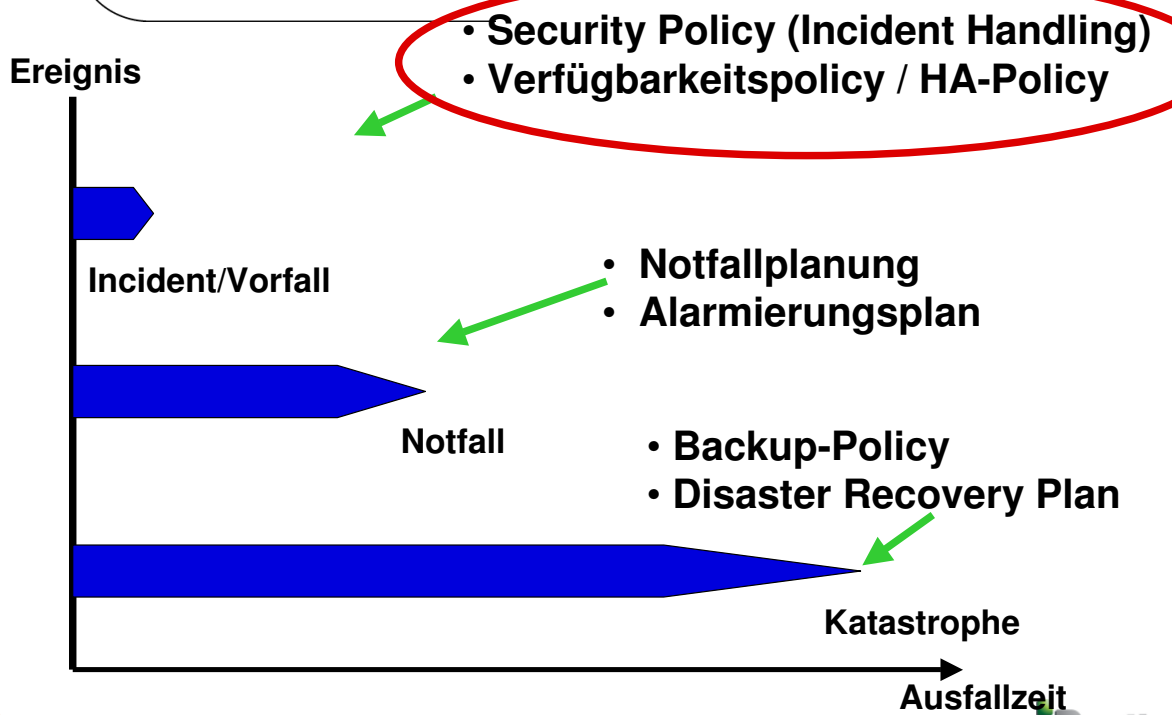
• Security Policy (Incident Handling)
• Verfügbarkeitspolicy / HA-Policy

Ereignis

Incident/Vorfall

• Notfallplanung
• Alarmierungsplan

Notfall

• Backup-Policy
• Disaster Recovery Plan

Katastrophe

Ausfallzeit